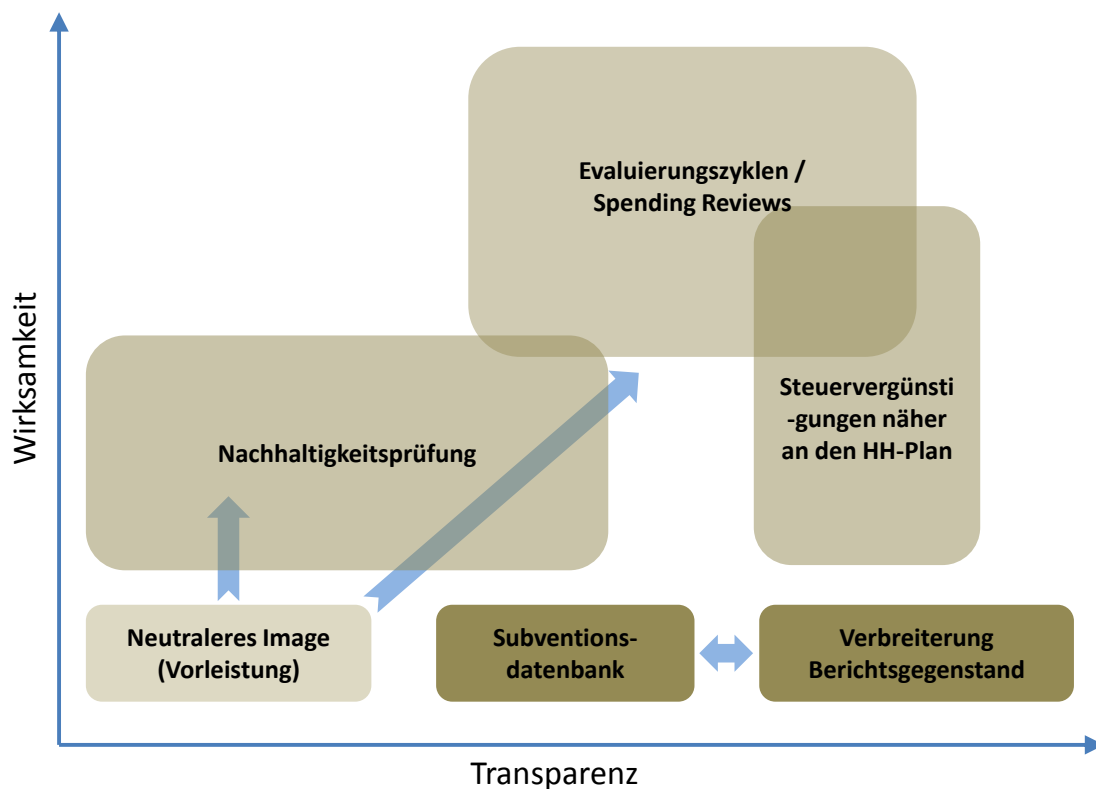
Wirksamkeit

Evaluierungszyklen / Spending Reviews

Nachhaltigkeitsprüfung

Steuervergünsti-gungen näher an den HH-Plan

Neutraleres Image (Vorleistung)

Subventions-datenbank

Verbreiterung Berichtsgegenstand

Transparenz